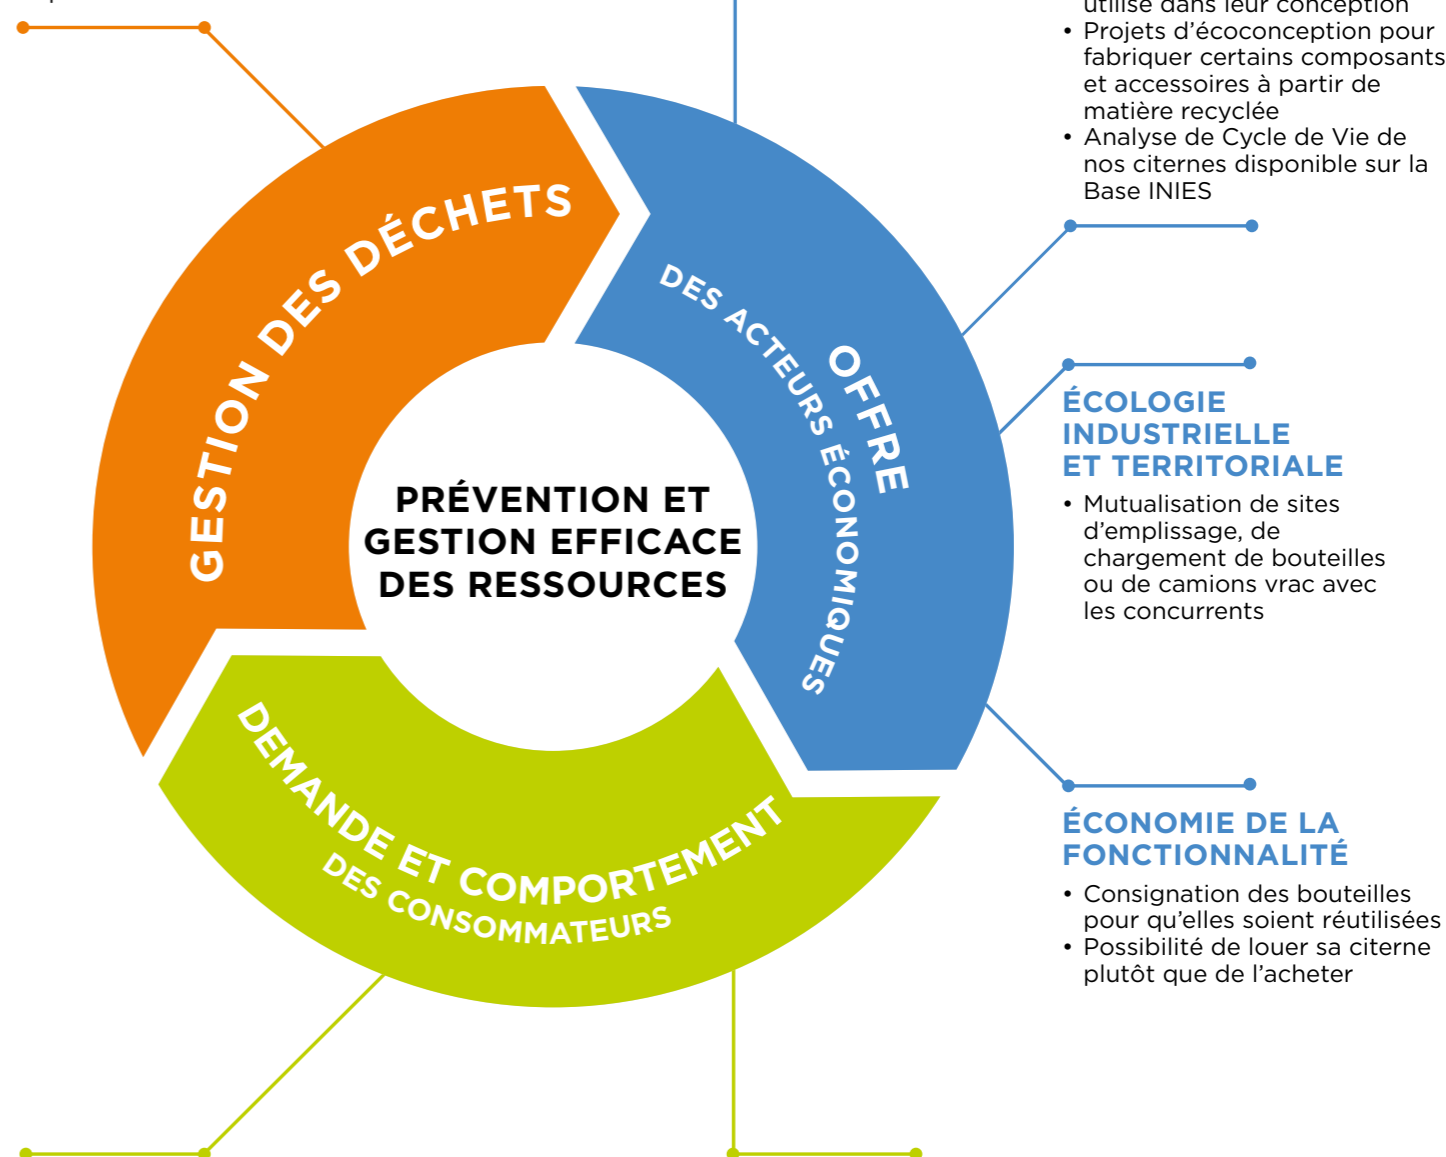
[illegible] utilisé dans leur conception
• Projets d'écoconception pour fabriquer certains composants et accessoires à partir de matière recyclée
• Analyse de Cycle de Vie de nos citernes disponible sur la Base INIES

GESTION DES DÉCHETS

OFFRE DES ACTEURS ÉCONOMIQUES

PRÉVENTION ET GESTION EFFICACE DES RESSOURCES

DEMANDE ET COMPORTEMENT DES CONSOMMATEURS

ÉCOLOGIE INDUSTRIELLE ET TERRITORIALE
• Mutualisation de sites d'emplissage, de chargement de bouteilles ou de camions vrac avec les concurrents

ÉCONOMIE DE LA FONCTIONNALITÉ
• Consignation des bouteilles pour qu'elles soient réutilisées
• Possibilité de louer sa citerne plutôt que de l'acheter